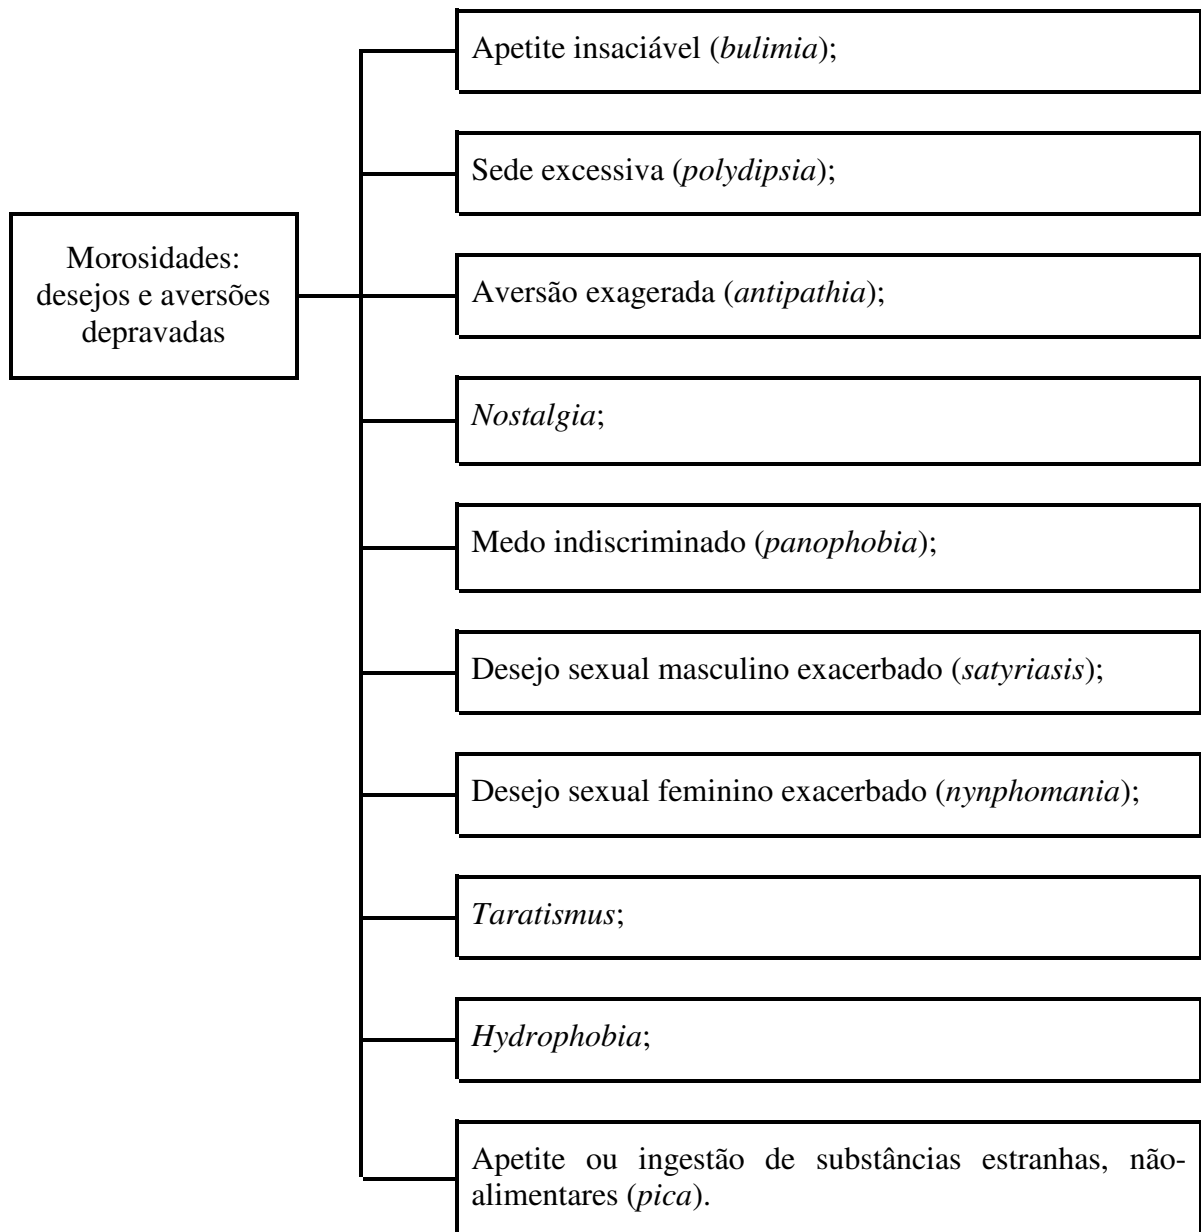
Morosidades: desejos e aversões depravadas

Apetite insaciável (*bulimia*);

Sede excessiva (*polydipsia*);

Aversão exagerada (*antipathia*);

*Nostalgia*;

Medo indiscriminado (*panophobia*);

Desejo sexual masculino exacerbado (*satyriasis*);

Desejo sexual feminino exacerbado (*nynphomania*);

*Taratismus*;

*Hydrophobia*;

Apetite ou ingestão de substâncias estranhas, não-alimentares (*pica*).